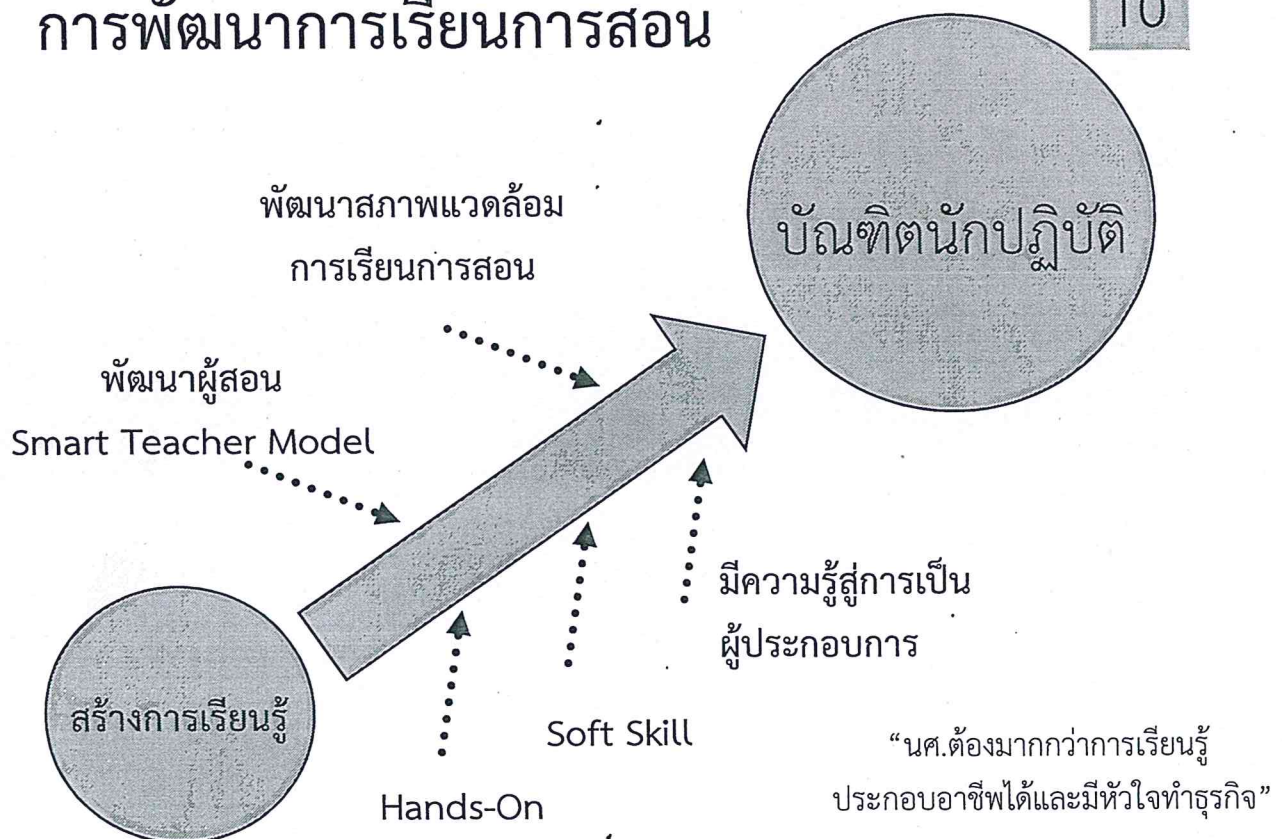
การพัฒนาการเรียนการสอน

10

พัฒนาสภาพแวดล้อม
การเรียนการสอน

บัณฑิตนักปฏิบัติ

พัฒนาผู้สอน
Smart Teacher Model

มีความรู้สู่การเป็น
ผู้ประกอบการ

สร้างการเรียนรู้

Soft Skill

Hands-On

"นศ.ต้องมากกว่าการเรียนรู้
ประกอบอาชีพได้และมีหัวใจทำธุรกิจ"